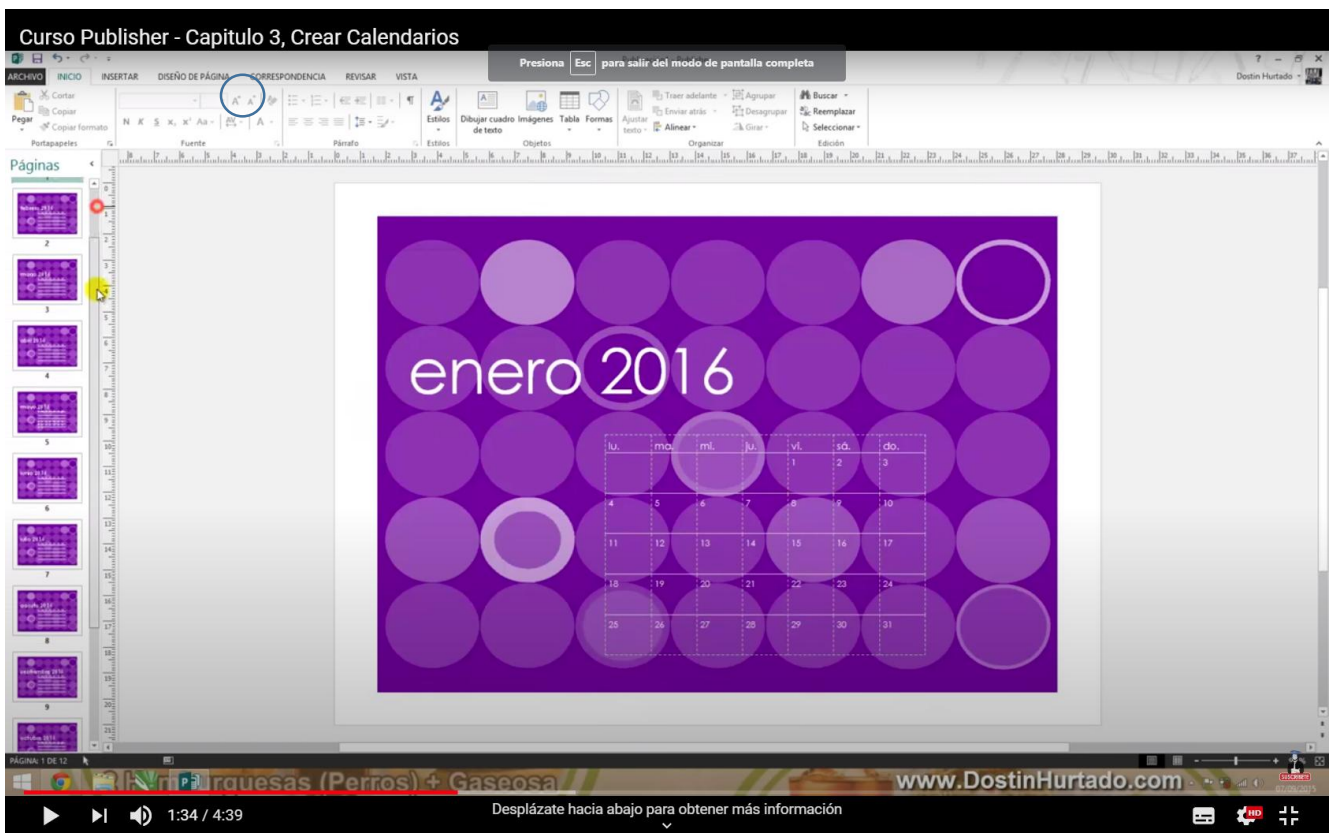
Curso Publisher - Capitulo 3, Crear Calendarios

Presiona Esc para salir del modo de pantalla completa

ARCHIVO INICIO INSERTAR DISEÑO DE PÁGINA CORRESPONDENCIA REVISAR VISTA

Dostin Hurtado

Cortar
Copiar
Pegar
Copiar formato
Portapapeles
Fuente
Párrafo
Estilos
Estilos
Dibujar cuadro de texto
Imágenes
Tabla
Formas
Objetos
Ajustar texto
Traer adelante
Enviar atrás
Alinear
Agrupar
Desagrupar
Girar
Organizar
Buscar
Reemplazar
Seleccionar
Edición

Páginas

2
3
4
5
6
7
8
9

enero 2016

| lu. | ma. | mi. | ju. | vi. | sá. | do. |
|---|---|---|---|---|---|---|
| | | | | 1 | 2 | 3 |
| 4 | 5 | 6 | 7 | 8 | 9 | 10 |
| 11 | 12 | 13 | 14 | 15 | 16 | 17 |
| 18 | 19 | 20 | 21 | 22 | 23 | 24 |
| 25 | 26 | 27 | 28 | 29 | 30 | 31 |

PÁGINA: 1 DE 12

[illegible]rguesas (Perros) + Gaseosa

www.DostinHurtado.com

1:34 / 4:39

Desplázate hacia abajo para obtener más información